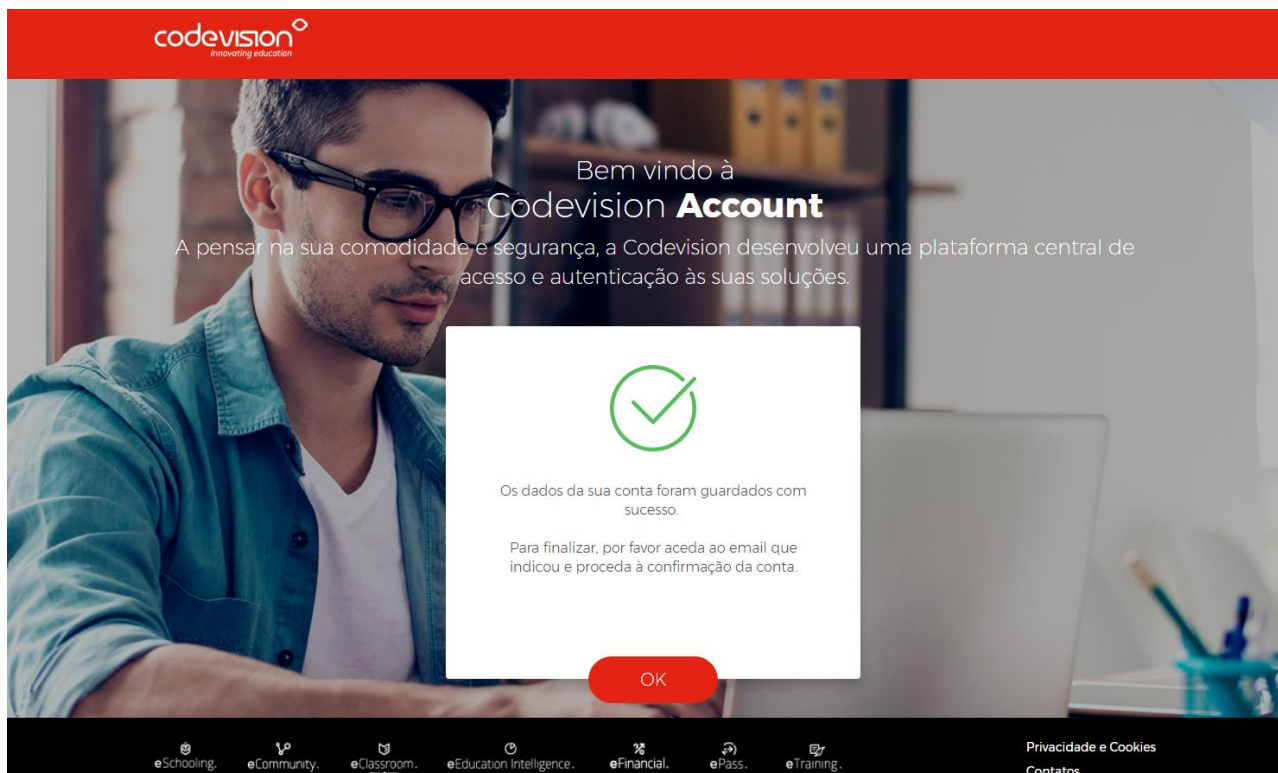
codevision
innovating education

Bem vindo à
Codevision **Account**
A pensar na sua comodidade e segurança, a Codevision desenvolveu uma plataforma central de acesso e autenticação às suas soluções.

Os dados da sua conta foram guardados com sucesso.

Para finalizar, por favor aceda ao email que indicou e proceda à confirmação da conta.

OK

eSchooling. eCommunity. eClassroom. eEducation Intelligence. eFinancial. ePass. eTraining.

Privacidade e Cookies
Contatos